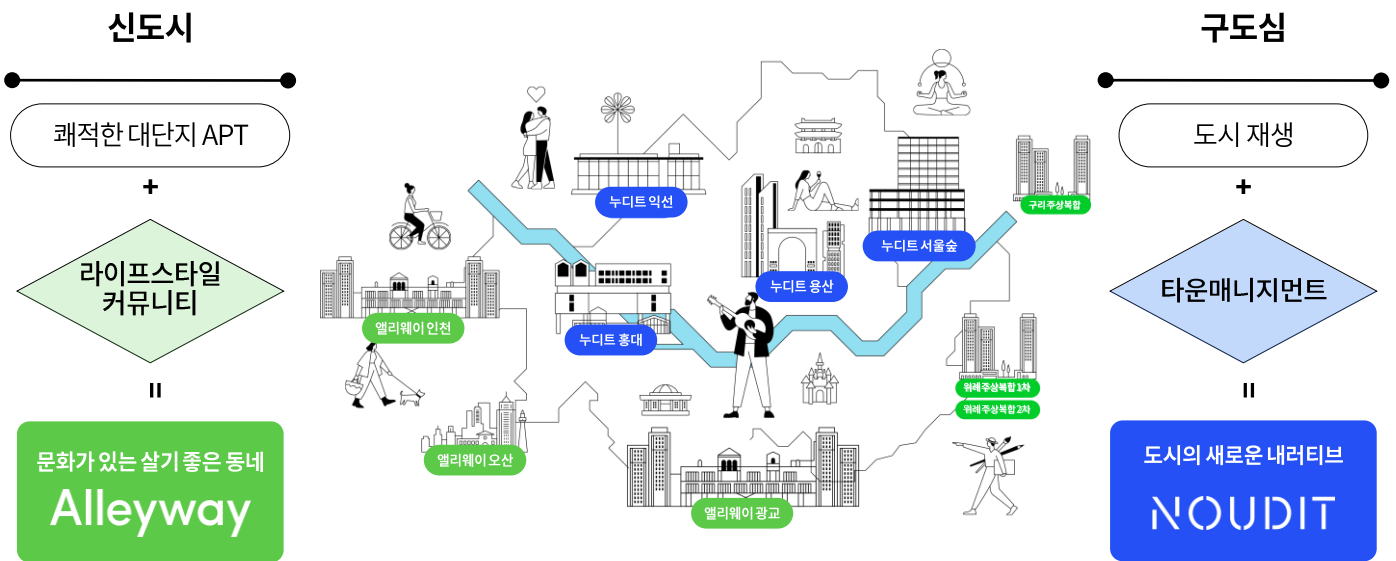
신도시

쾌적한 대단지 APT

+

라이프스타일 커뮤니티

=

문화가 있는 살기 좋은 동네

Alleyway

누디트 익선

구리주상복합

누디트 서울숲

누디트 용산

앨리웨이 인천

누디트 홍대

위례주상복합 1차

위례주상복합 2차

앨리웨이 오산

앨리웨이 광교

구도심

도시 재생

+

타운매니지먼트

=

도시의 새로운 내러티브

NOUDIT